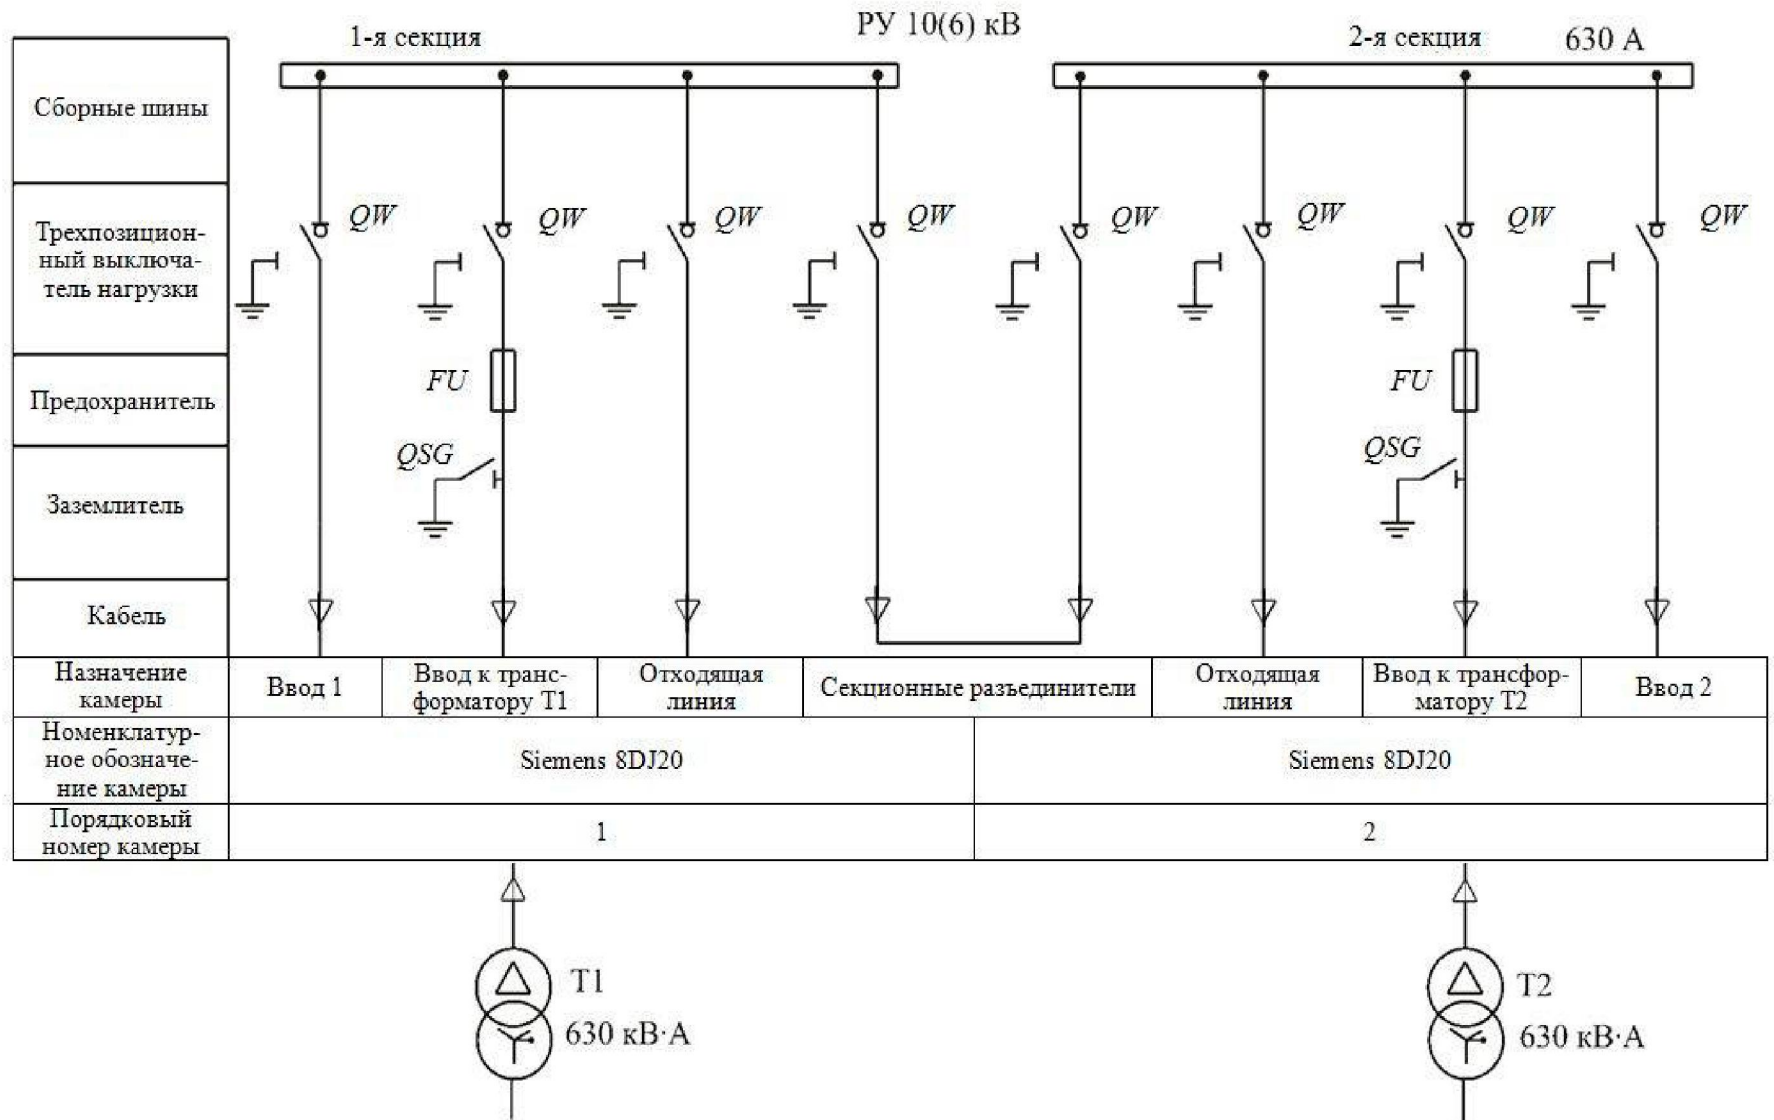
РУ 10(6) кВ

1-я секция

2-я секция

630 А

Сборные шины

Трехпозиционный выключатель нагрузки

QW QW QW QW QW QW QW QW

Предохранитель

FU

FU

Заземлитель

QSG

QSG

Кабель

| Назначение камеры | Ввод 1 | Ввод к трансформатору Т1 | Отходящая линия | Секционные разъединители | Отходящая линия | Ввод к трансформатору Т2 | Ввод 2 |
|---|---|---|---|---|---|---|---|
| Номенклатурное обозначение камеры | Siemens 8DJ20 | | | | Siemens 8DJ20 | | |
| Порядковый номер камеры | 1 | | | | 2 | | |

Т1
630 кВ·А

Т2
630 кВ·А